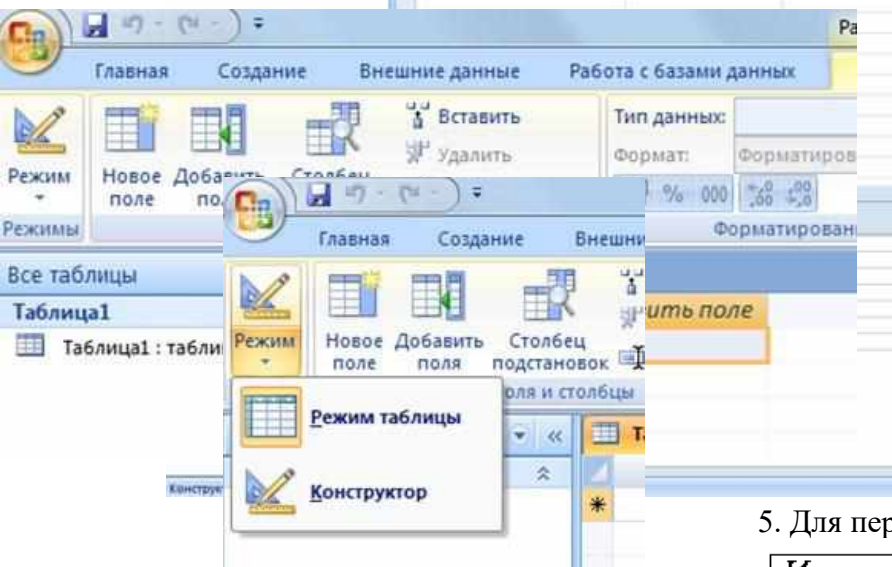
Ра

Главная Создание Внешние данные Работа с базами данных

Режим

Новое поле

Добавить по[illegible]

Столбец

Вставить

Удалить

Тип данных:

Формат: Форматиров

% 000

Режимы

Форматирован

Все таблицы

Таблица1

Таблица1 : табли

Главная Создание Внешни

Режим

Новое поле

Добавить поля

Столбец подстановок

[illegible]ить поле

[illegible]оля и столбцы

Режим таблицы

Конструктор

Конструк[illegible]

«

Т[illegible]

*

5. Для пер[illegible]

К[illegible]